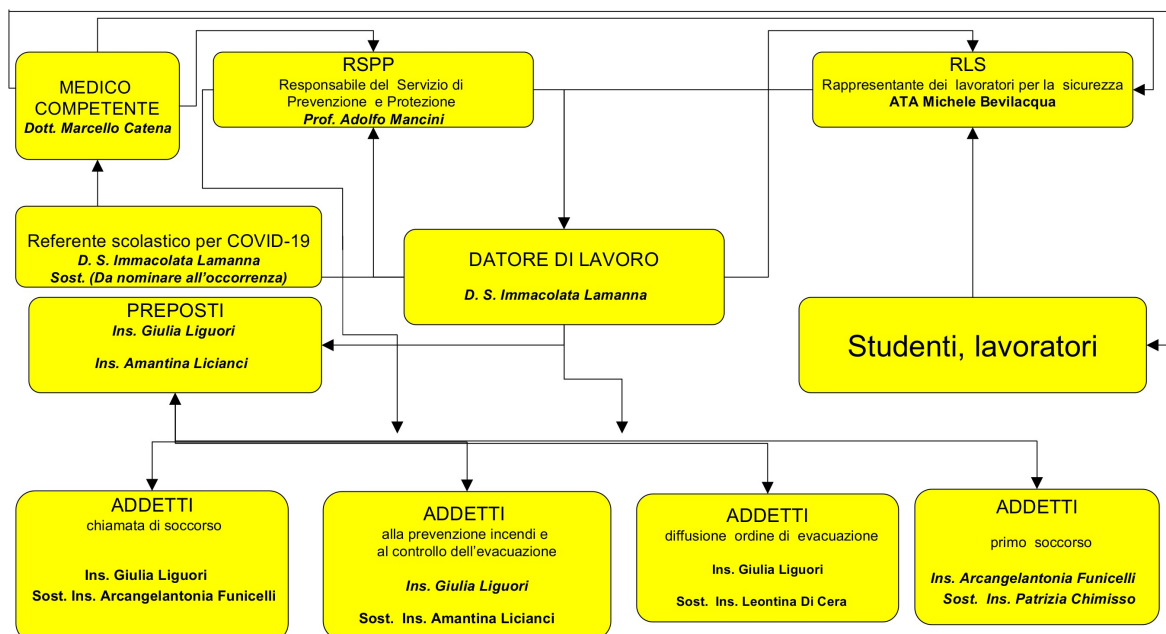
MEDICO COMPETENTE
Dott. Marcello Catena

RSPP
Responsabile del Servizio di Prevenzione e Protezione
Prof. Adolfo Mancini

RLS
Rappresentante dei lavoratori per la sicurezza
ATA Michele Bevilacqua

Referente scolastico per COVID-19
D. S. Immacolata Lamanna
Sost. (Da nominare all'occorrenza)

DATORE DI LAVORO
D. S. Immacolata Lamanna

PREPOSTI
Ins. Giulia Liguori
Ins. Amantina Licianci

Studenti, lavoratori

ADDETTI
chiamata di soccorso
Ins. Giulia Liguori
Sost. Ins. Arcangelantonia Funicelli

ADDETTI
alla prevenzione incendi e al controllo dell'evacuazione
Ins. Giulia Liguori
Sost. Ins. Amantina Licianci

ADDETTI
diffusione ordine di evacuazione
Ins. Giulia Liguori
Sost. Ins. Leontina Di Cera

ADDETTI
primo soccorso
Ins. Arcangelantonia Funicelli
Sost. Ins. Patrizia Chimisso